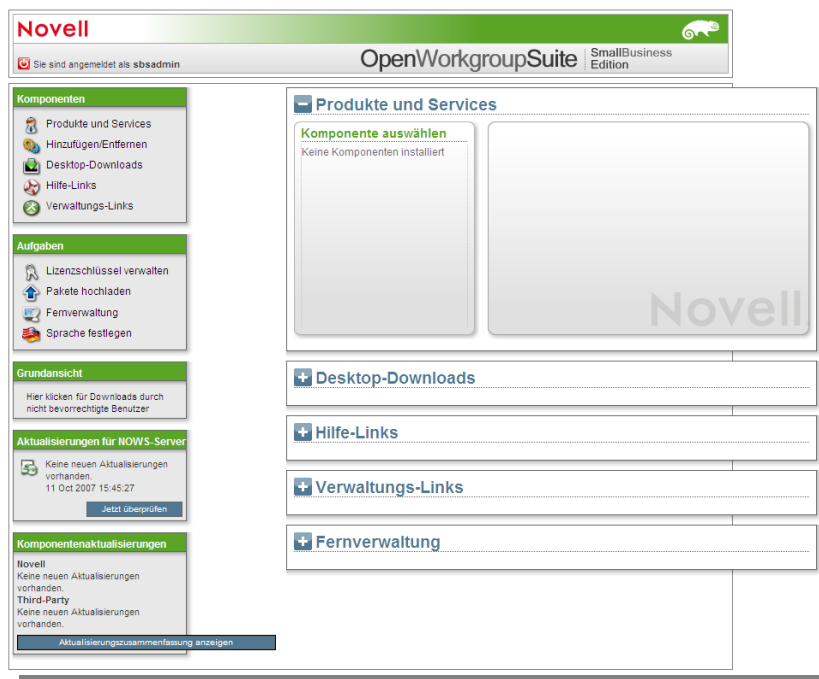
Novell

Sie sind angemeldet als sbsadmin

OpenWorkgroupSuite SmallBusiness Edition

Komponenten

Produkte und Services
Hinzufügen/Entfernen
Desktop-Downloads
Hilfe-Links
Verwaltungs-Links

Aufgaben

Lizenzschlüssel verwalten
Pakete hochladen
Fernverwaltung
Sprache festlegen

Grundansicht

Hier klicken für Downloads durch nicht bevorrechtigte Benutzer

Aktualisierungen für NOWS-Server

Keine neuen Aktualisierungen vorhanden.
11 Oct 2007 15:45:27

Jetzt überprüfen

Komponentenaktualisierungen

Novell
Keine neuen Aktualisierungen vorhanden.
Third-Party
Keine neuen Aktualisierungen vorhanden.

Aktualisierungszusammenfassung anzeigen

Produkte und Services

Komponente auswählen

Keine Komponenten installiert

Novell

Desktop-Downloads

Hilfe-Links

Verwaltungs-Links

Fernverwaltung